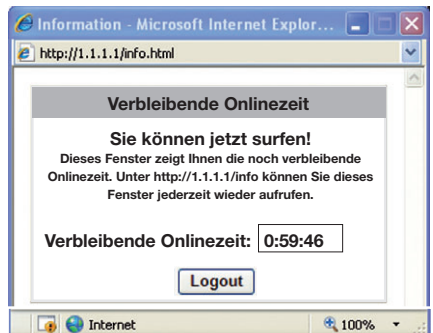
Information - Microsoft Internet Explor...

http://1.1.1.1/info.html

Verbleibende Onlinezeit

Sie können jetzt surfen!

Dieses Fenster zeigt Ihnen die noch verbleibende Onlinezeit. Unter http://1.1.1.1/info können Sie dieses Fenster jederzeit wieder aufrufen.

Verbleibende Onlinezeit: 0:59:46

Logout

Internet

100%